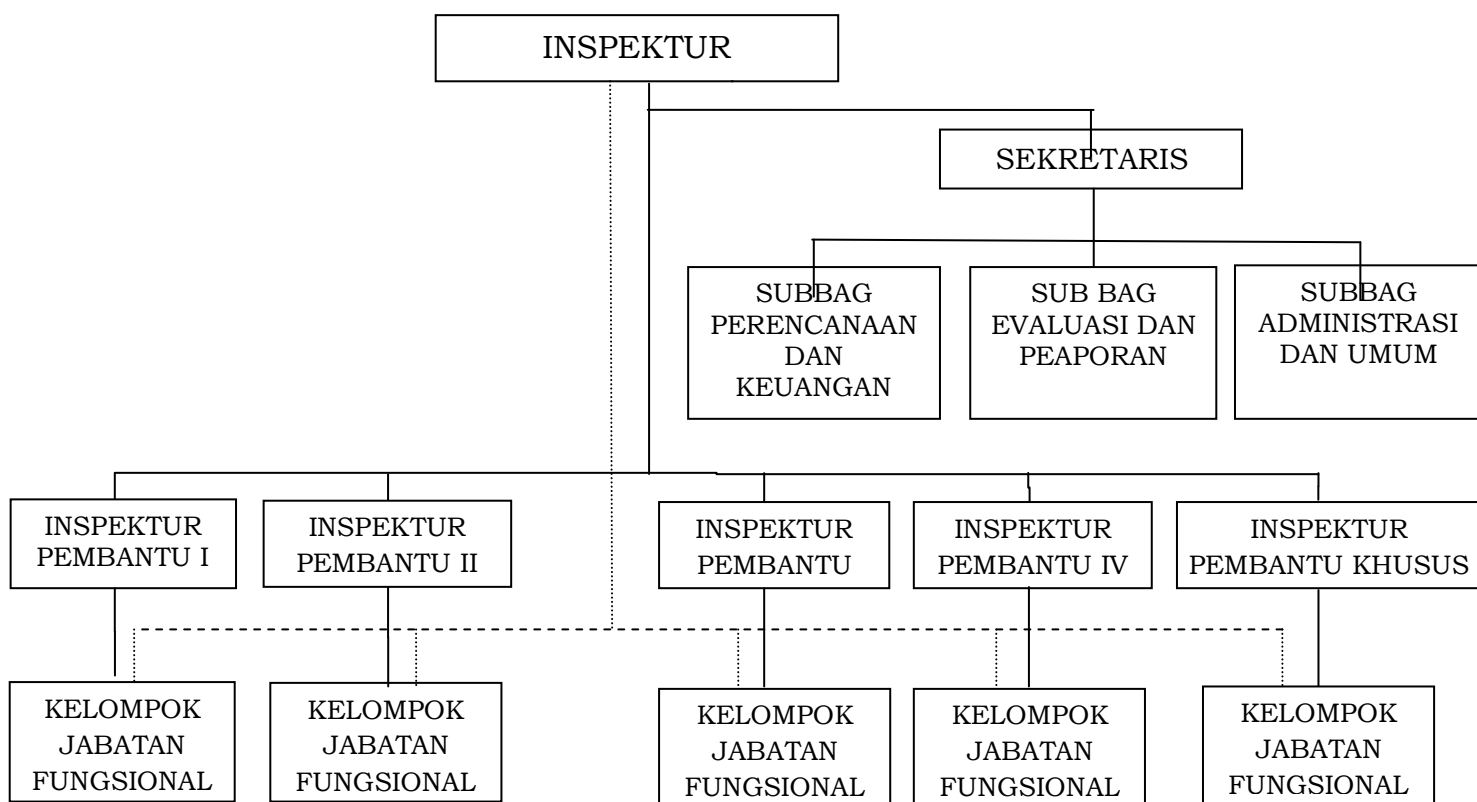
INSPEKTUR

SEKRETARIS

SUBBAG PERENCANAAN DAN KEUANGAN

SUB BAG EVALUASI DAN PEAPORAN

SUBBAG ADMINISTRASI DAN UMUM

INSPEKTUR PEMBANTU I

INSPEKTUR PEMBANTU II

INSPEKTUR PEMBANTU

INSPEKTUR PEMBANTU IV

INSPEKTUR PEMBANTU KHUSUS

KELOMPOK JABATAN FUNGSIONAL

KELOMPOK JABATAN FUNGSIONAL

KELOMPOK JABATAN FUNGSIONAL

KELOMPOK JABATAN FUNGSIONAL

KELOMPOK JABATAN FUNGSIONAL